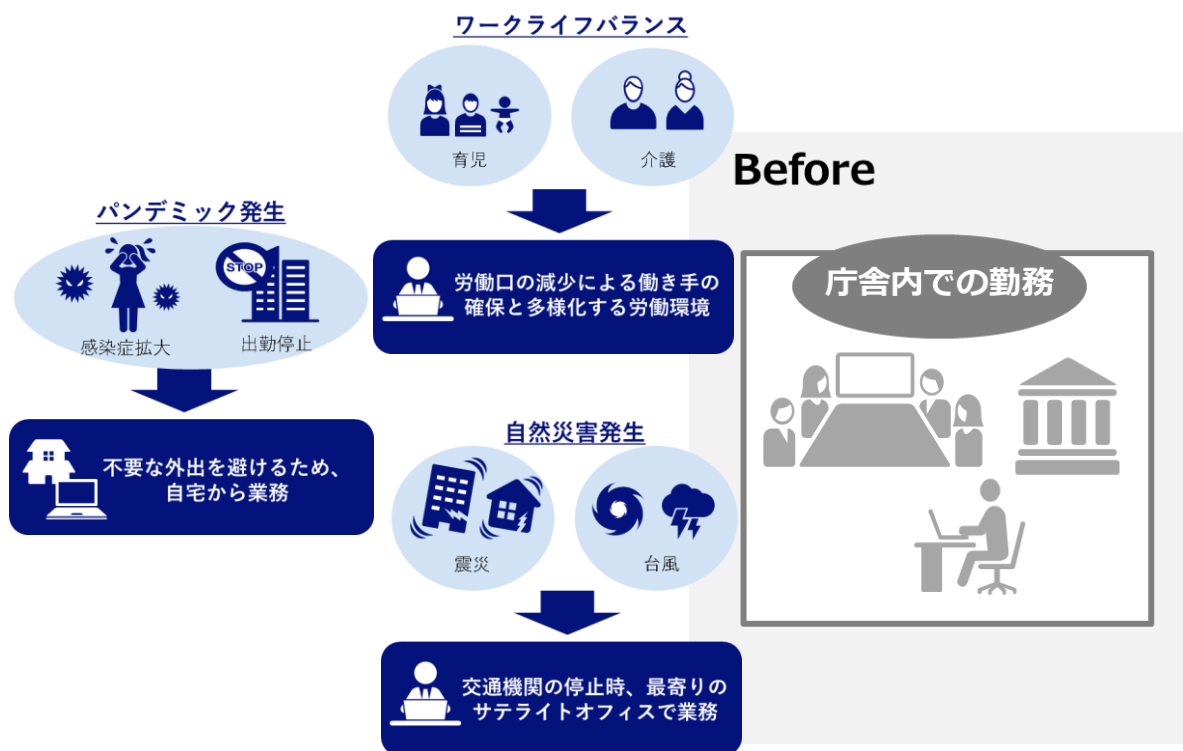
ワークライフバランス

育児

介護

労働口の減少による働き手の確保と多様化する労働環境

パンデミック発生

STOP

感染症拡大

出勤停止

不要な外出を避けるため、自宅から業務

自然災害発生

震災

台風

交通機関の停止時、最寄りのサテライトオフィスで業務

Before

庁舎内での勤務